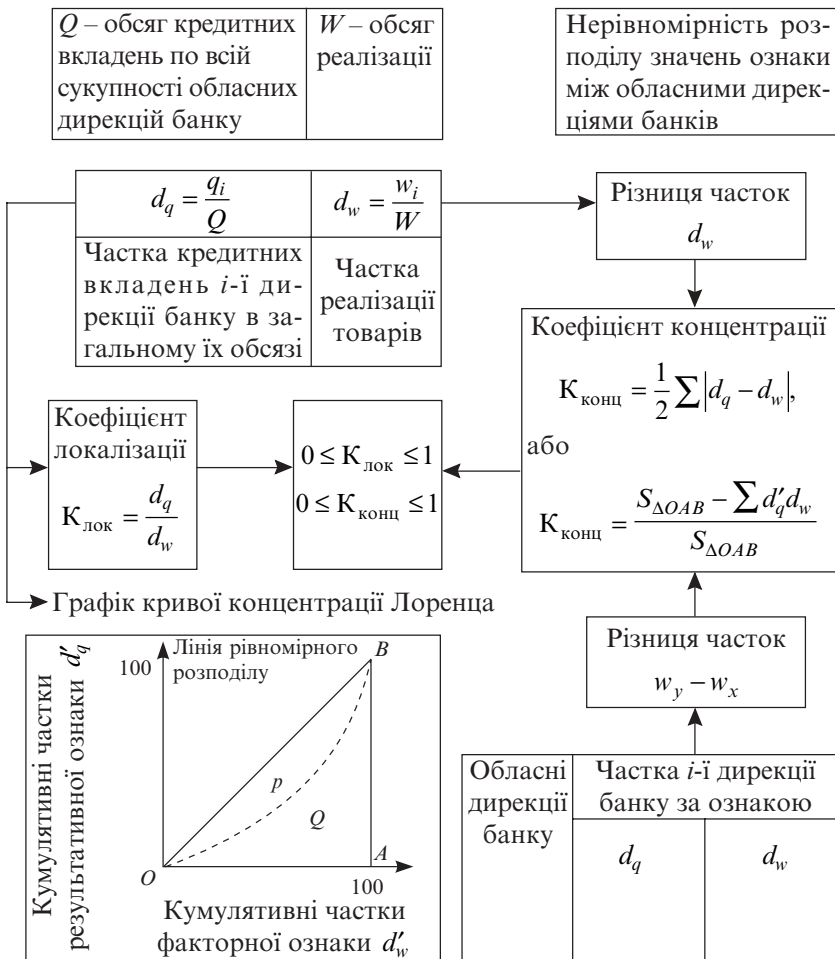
| $Q$ – обсяг кредитних вкладень по всій сукупності обласних дирекцій банку | $W$ – обсяг реалізації |
|---|---|

Нерівномірність розподілу значень ознаки між обласними дирекціями банків

| $d_q = \frac{q_i}{Q}$ | $d_w = \frac{w_i}{W}$ |
|---|---|
| Частка кредитних вкладень $i$-ї дирекції банку в загальному їх обсязі | Частка реалізації товарів |

Різниця часток $d_w$

Коефіцієнт концентрації

$К_{конц} = \frac{1}{2}\sum\left|d_q - d_w\right|,$

або

$К_{конц} = \frac{S_{\Delta OAB} - \sum d'_q d_w}{S_{\Delta OAB}}$

Коефіцієнт локалізації

$К_{лок} = \frac{d_q}{d_w}$

$0 \le К_{лок} \le 1$

$0 \le К_{конц} \le 1$

Графік кривої концентрації Лоренца

Кумулятивні частки результативної ознаки $d'_q$

100

Лінія рівномірного розподілу

$B$

$p$

$Q$

$O$

$A$

100

Кумулятивні частки факторної ознаки $d'_w$

Різниця часток

$w_y - w_x$

| Обласні дирекції банку | Частка $i$-ї дирекції банку за ознакою | |
|---|---|---|
| | $d_q$ | $d_w$ |